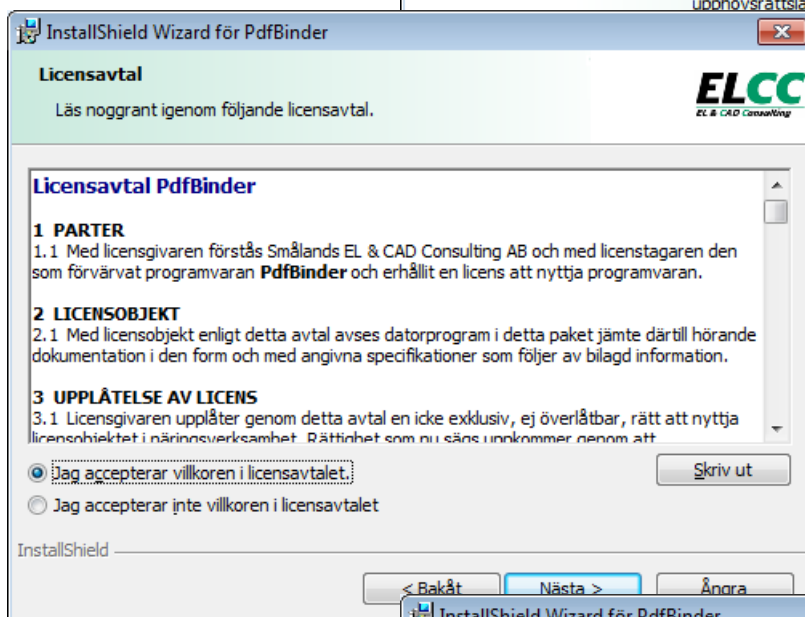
upphovsrättsla

InstallShield Wizard för PdfBinder

Licensavtal

Läs noggrant igenom följande licensavtal.

ELCC
EL & CAD Consulting

Licensavtal PdfBinder

1 PARTER
1.1 Med licensgivaren förstås Smålands EL & CAD Consulting AB och med licenstagaren den som förvärvat programvaran **PdfBinder** och erhållit en licens att nyttja programvaran.

2 LICENSOBJEKT
2.1 Med licensobjekt enligt detta avtal avses datorprogram i detta paket jämte därtill hörande dokumentation i den form och med angivna specifikationer som följer av bilagd information.

3 UPPLÅTELSE AV LICENS
3.1 Licensgivaren upplåter genom detta avtal en icke exklusiv, ej överlåtbar, rätt att nyttja licensobjektet i näringsverksamhet. Rättighet som nu sägs uppkommer genom att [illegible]

Jag accepterar villkoren i licensavtalet.

Skriv ut

Jag accepterar inte villkoren i licensavtalet

InstallShield

< Bakåt

Nästa >

Ångra

InstallShield Wizard för PdfBinder